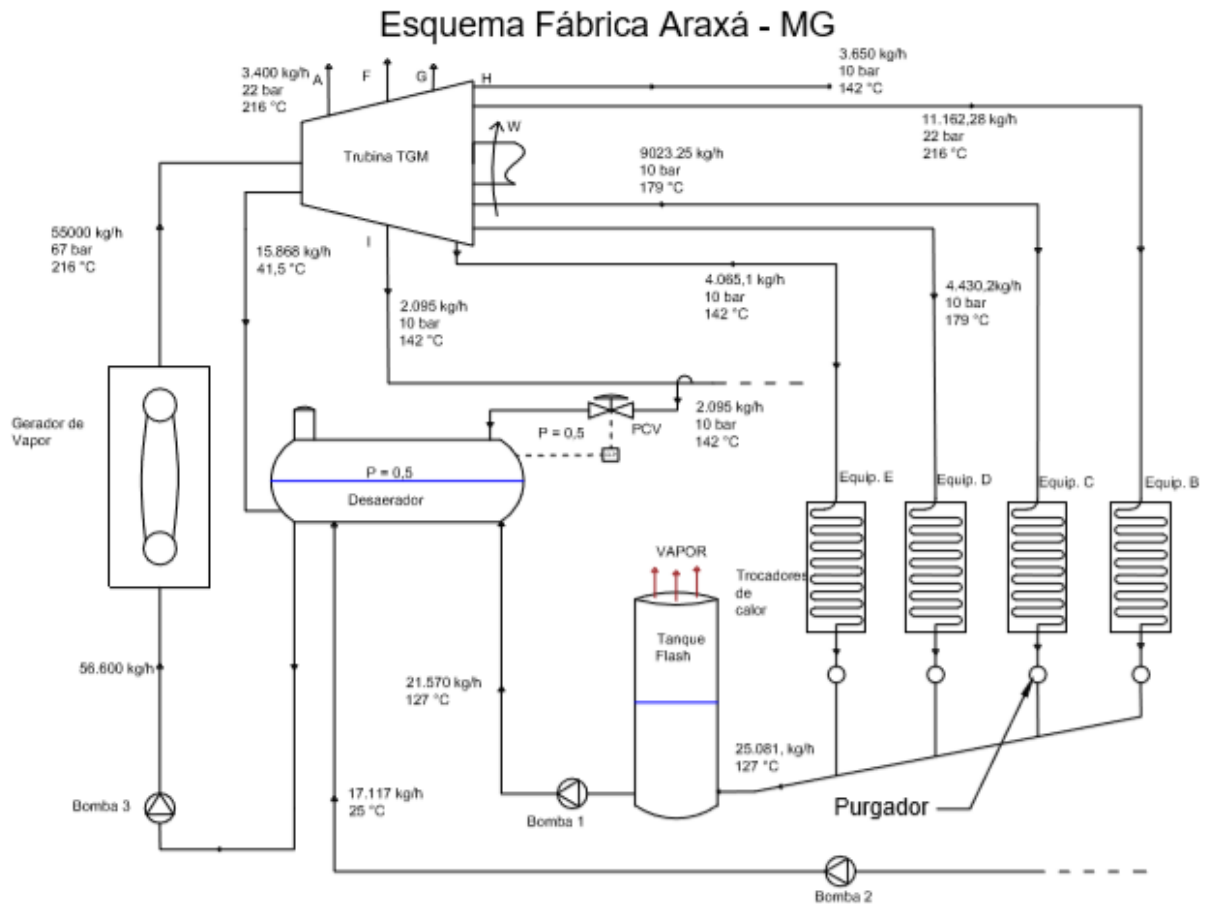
Esquema Fábrica Araxá - MG

3.400 kg/h
22 bar
216 °C

A F G H

3.650 kg/h
10 bar
142 °C

W

11.162,28 kg/h
22 bar
216 °C

Trubina TGM

9023.25 kg/h
10 bar
179 °C

55000 kg/h
67 bar
216 °C

15.868 kg/h
41,5 °C

I

4.065,1 kg/h
10 bar
142 °C

4.430,2kg/h
10 bar
179 °C

2.095 kg/h
10 bar
142 °C

Gerador de Vapor

P = 0,5

PCV

2.095 kg/h
10 bar
142 °C

P = 0,5

Desaerador

Equip. E

Equip. D

Equip. C

Equip. B

VAPOR

Trocadores de calor

Tanque Flash

56.600 kg/h

21.570 kg/h
127 °C

25.081, kg/h
127 °C

17.117 kg/h
25 °C

Bomba 3

Bomba 1

Purgador

Bomba 2